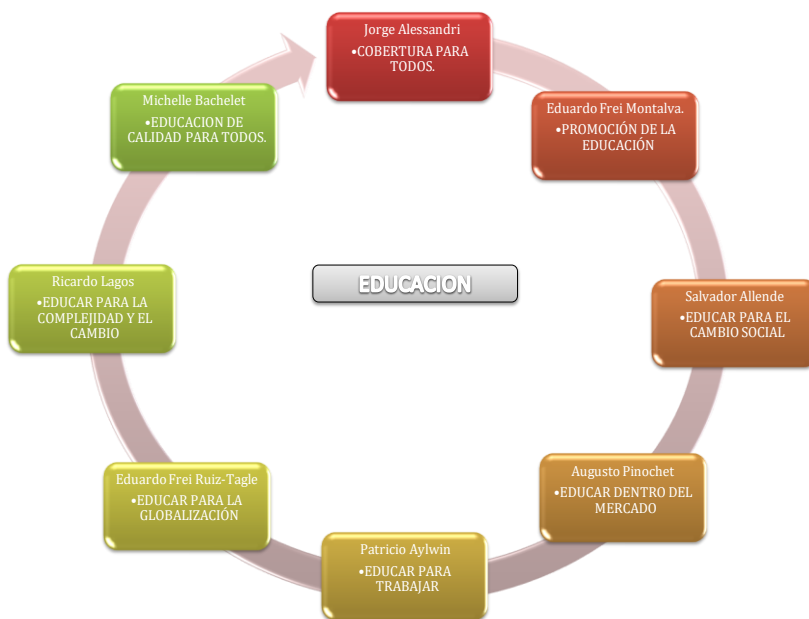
Jorge Alessandri
•COBERTURA PARA TODOS.

Eduardo Frei Montalva.
•PROMOCIÓN DE LA EDUCACIÓN

Salvador Allende
•EDUCAR PARA EL CAMBIO SOCIAL

Augusto Pinochet
•EDUCAR DENTRO DEL MERCADO

Patricio Aylwin
•EDUCAR PARA TRABAJAR

Eduardo Frei Ruiz-Tagle
•EDUCAR PARA LA GLOBALIZACIÓN

Ricardo Lagos
•EDUCAR PARA LA COMPLEJIDAD Y EL CAMBIO

Michelle Bachelet
•EDUCACION DE CALIDAD PARA TODOS.

EDUCACION